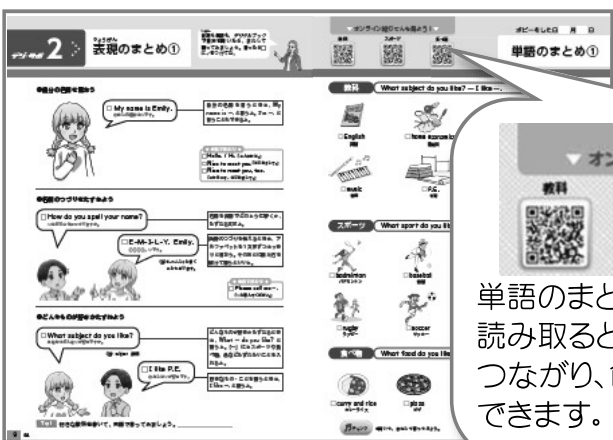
2
ひょうげん
表現のまとめ①

▼オンライン辞書でじっくり見よう!▼
教科
スポーツ
食べ物

単語のまとめ①

My name is Emily.

How do you spell your name?

E-M-I-L-Y. Emily.

What subject do you like?

I like P.E.

教科
What subject do you like? — I like ~.
English
home economics
music
P.E.

スポーツ
What sport do you like
badminton
baseball
rugby
soccer

食べ物
What food do you like
curry and rice
pizza

▼オン
教科

単語のまと
読み取ると
つながり、
できます。